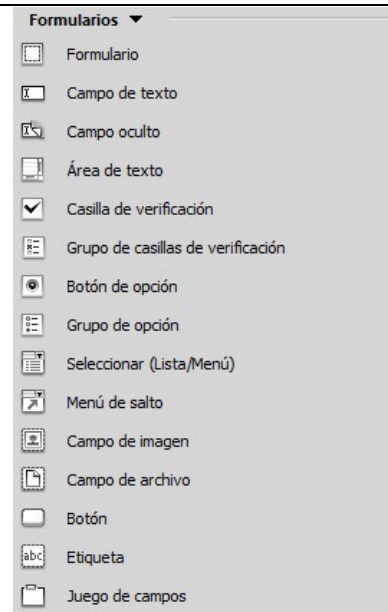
Formularios ▼

Formulario

Campo de texto

Campo oculto

Área de texto

Casilla de verificación

Grupo de casillas de verificación

Botón de opción

Grupo de opción

Seleccionar (Lista/Menú)

Menú de salto

Campo de imagen

Campo de archivo

Botón

abc Etiqueta

Juego de campos